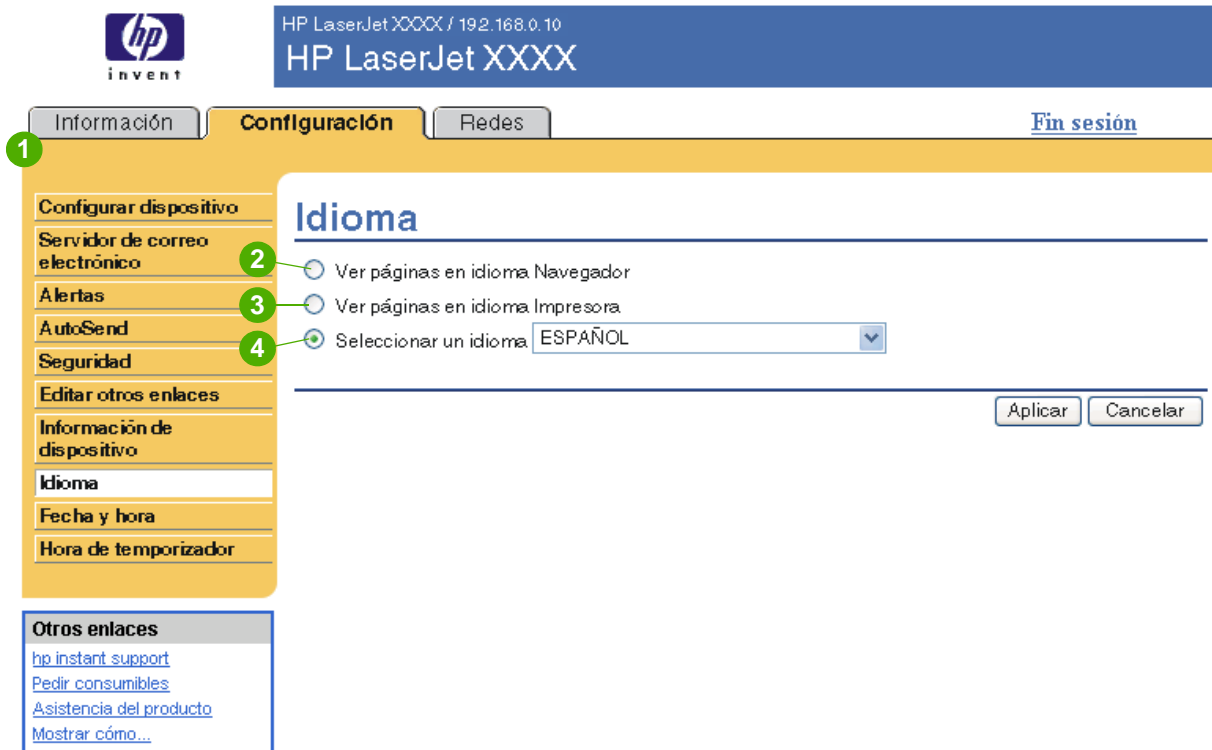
hp invent

HP LaserJet XXXX / 192.168.0.10
HP LaserJet XXXX

Información | Configuración | Redes

Fin sesión

1

Configurar dispositivo
Servidor de correo electrónico
Alertas
AutoSend
Seguridad
Editar otros enlaces
Información de dispositivo
Idioma
Fecha y hora
Hora de temporizador

Otros enlaces
hp instant support
Pedir consumibles
Asistencia del producto
Mostrar cómo...

Idioma

2 Ver páginas en idioma Navegador
3 Ver páginas en idioma Impresora
4 Seleccionar un idioma ESPAÑOL

Aplicar Cancelar